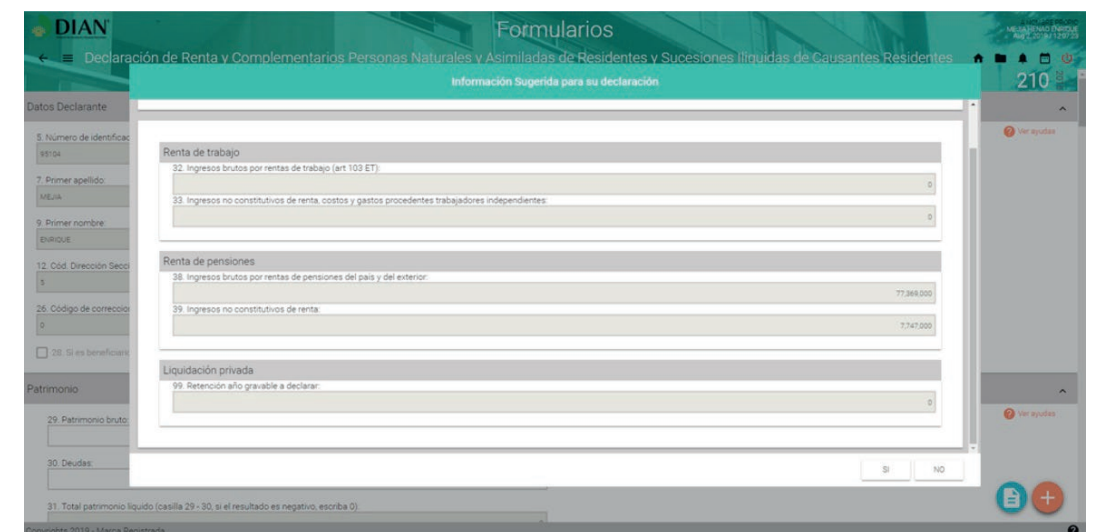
DIAN

Formularios

Declaración de Renta y Complementarios Personas Naturales y Asimiladas de Residentes y Sucesiones Ilíquidas de Causantes Residentes

210

Datos Declarante

5. Número de identificac

95104

7. Primer apellido

MEJIA

9. Primer nombre

ENRIQUE

12. Cód. Dirección Secc

5

26. Código de correccion

0

28. Si es beneficiario

Patrimonio

29. Patrimonio bruto

30. Deudas

31. Total patrimonio líquido (casilla 29 - 30, si el resultado es negativo, escriba 0)

Ver ayudas

Ver ayudas

Información Sugerida para su declaración

Renta de trabajo

32. Ingresos brutos por rentas de trabajo (art 103 ET):

0

33. Ingresos no constitutivos de renta, costos y gastos procedentes trabajadores independientes:

0

Renta de pensiones

38. Ingresos brutos por rentas de pensiones del país y del exterior:

77,369,000

39. Ingresos no constitutivos de renta:

7,747,000

Liquidación privada

99. Retención año gravable a declarar:

0

SI

NO

Copyright 2019 - Marca Registrada